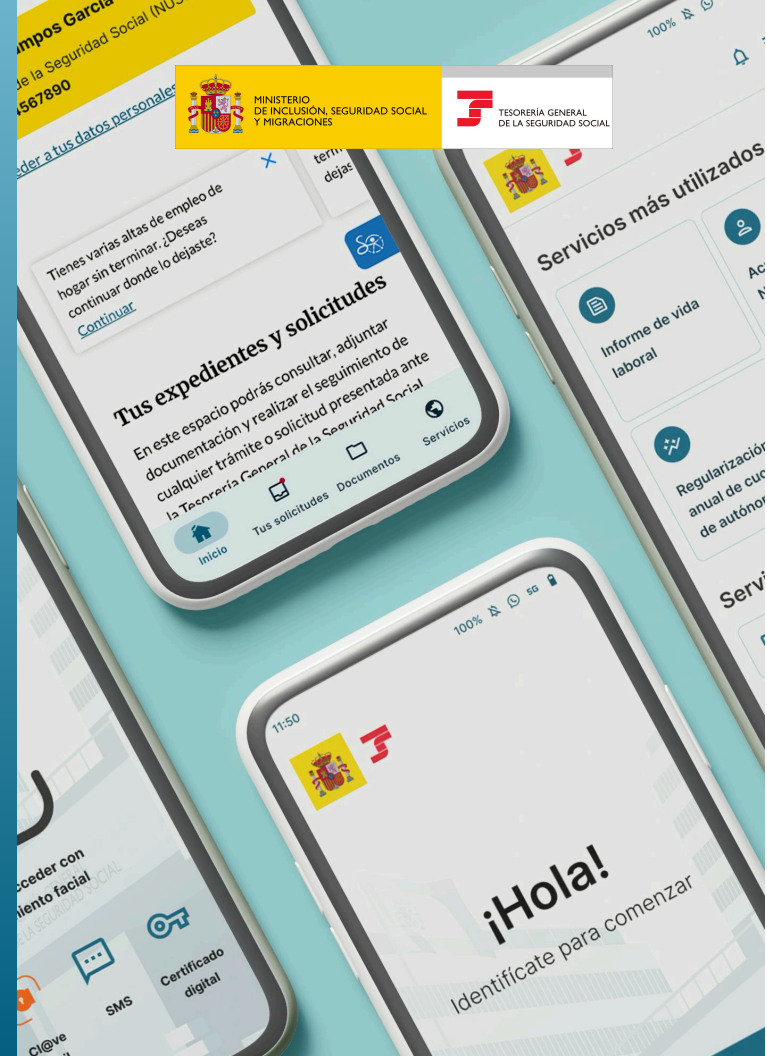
MINISTERIO
DE INCLUSIÓN, SEGURIDAD SOCIAL
Y MIGRACIONES

TESORERÍA GENERAL
DE LA SEGURIDAD SOCIAL

mpos García
de la Seguridad Social (NUS
4567890

eder a tus datos personales

Tienes varias altas de empleo de hogar sin terminar. ¿Deseas continuar donde lo dejaste?
Continuar

term
dejas

Tus expedientes y solicitudes

En este espacio podrás consultar, adjuntar documentación y realizar el seguimiento de cualquier trámite o solicitud presentada ante la Tesorería General de la Seguridad Social

Inicio
Tus solicitudes
Documentos
Servicios

100%

Servicios más utilizados

Informe de vida laboral

Ac
N

Regularización
anual de cu
de autóno

Servi

100% 5G

11:50

¡Hola!
Identifícate para comenzar

cceder con
iento facial

Cl@ve
SMS
Certificado digital